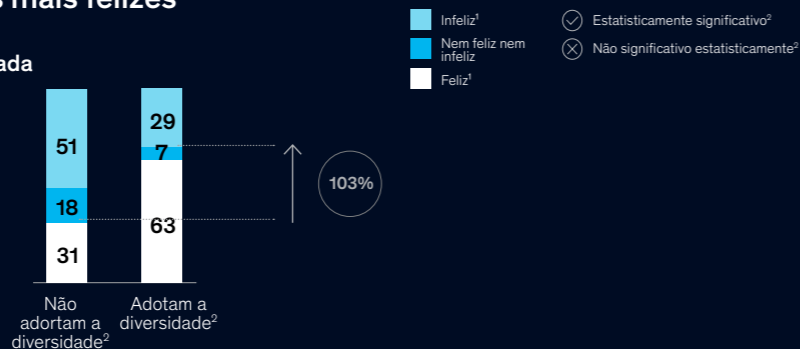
s mais felizes

ada

Infeliz$^1$

Nem feliz nem infeliz

Feliz$^1$

Estatisticamente significativo$^2$

Não significativo estatisticamente$^2$

51

18

31

29

7

63

103%

Não adortam a diversidade$^2$

Adotam a diversidade$^2$